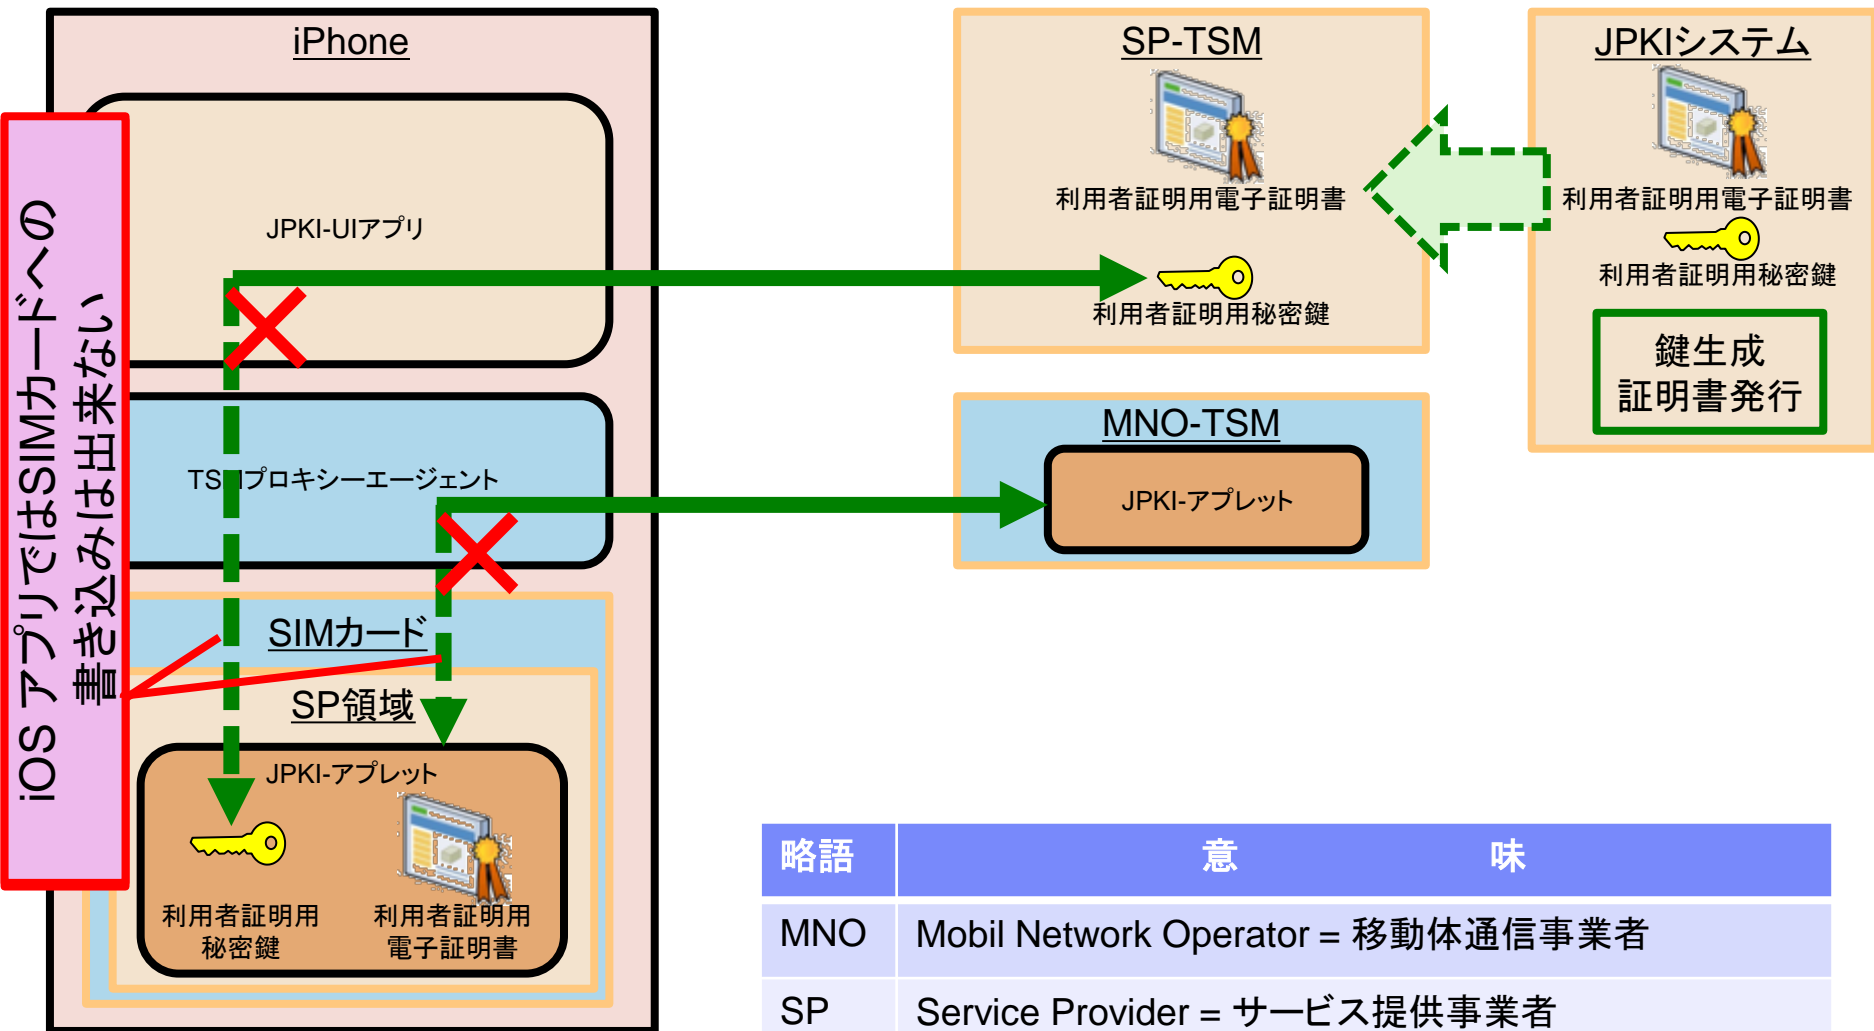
iPhone

iOS アプリではSIMカードへの書き込みは出来ない

JPKI-UIアプリ

TSMプロキシーエージェント

SIMカード

SP領域

JPKI-アプレット

利用者証明用秘密鍵

利用者証明用電子証明書

SP-TSM

利用者証明用電子証明書

利用者証明用秘密鍵

JPKIシステム

利用者証明用電子証明書

利用者証明用秘密鍵

鍵生成
証明書発行

MNO-TSM

JPKI-アプレット

| 略語 | 意　　　味 |
|---|---|
| MNO | Mobil Network Operator = 移動体通信事業者 |
| SP | Service Provider = サービス提供事業者 |